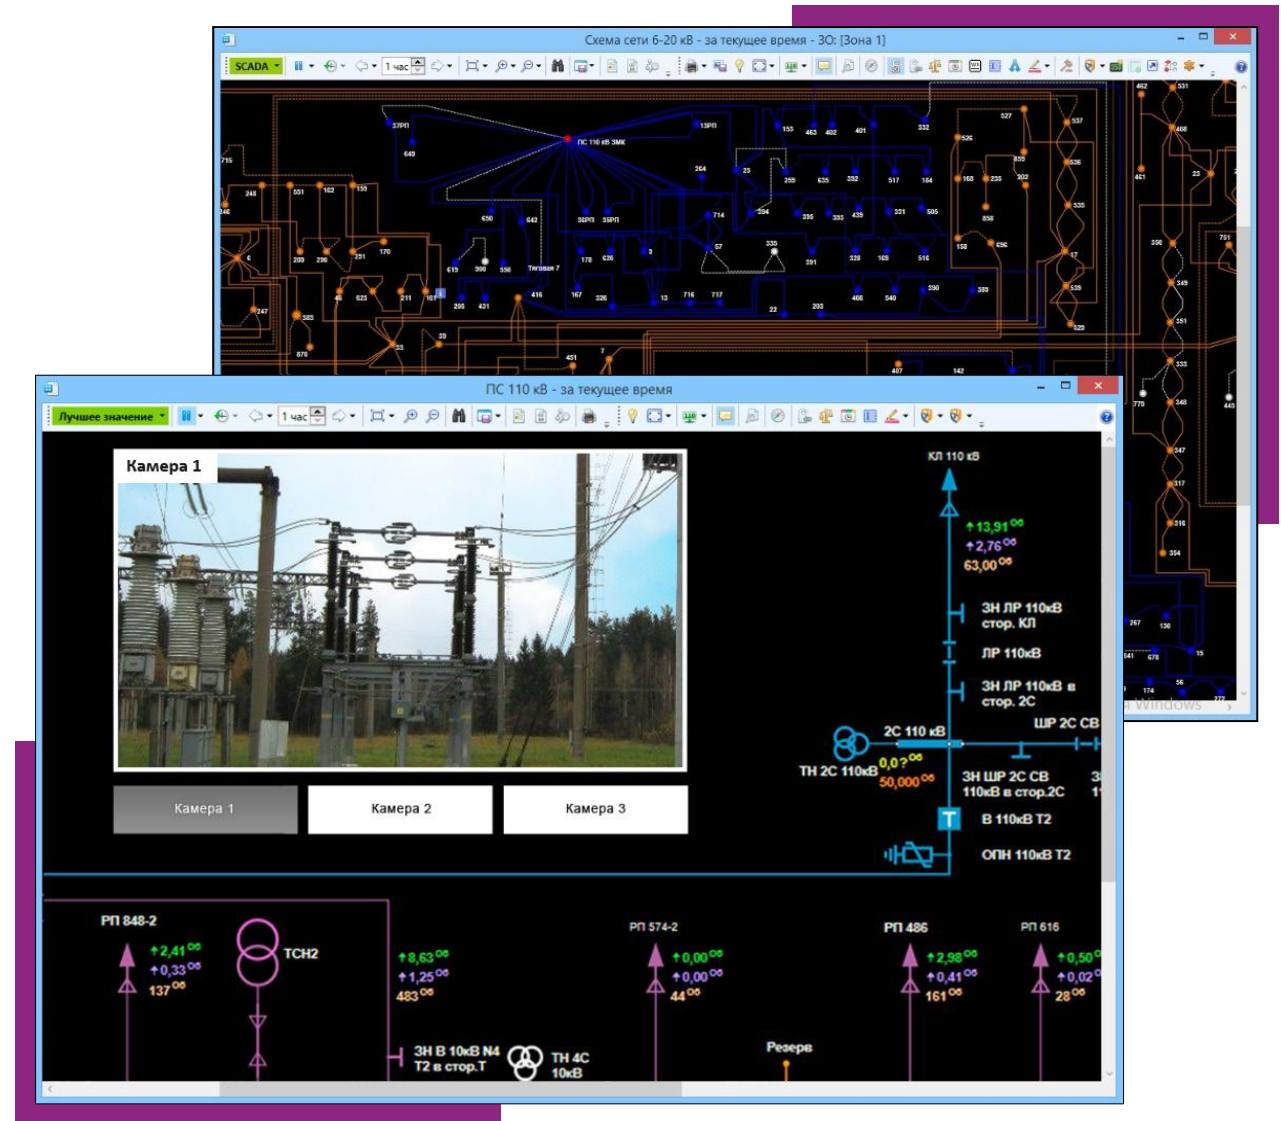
Схема сети 6-20 кВ - за текущее время - 3О: [Зона 1]

SCADA

1 час

37РП
640
13РП
ПС 110 кВ ЗМК
153 463 402 401 332
526 527 537 462 531
715
248 551 162 130
240
200 296 231 170
650 642 38РП 35РП
264 25 259 635 292 517 184
168 235 202 858
714 394 335 333 439 331 505
57 335
178 626
619 300 550 Тяговая 7
205 431 416 167 326 13 716 717 22 200 466 540 390 389
247 383 46 623 211 167
870 33 39
431 7
407 142
17 535 336 349 351 353 348 347 317 316 354
158 696 291 328 169 516
461 23 751 770 445

ПС 110 кВ - за текущее время

Лучшее значение

1 час

Камера 1

Камера 1
Камера 2
Камера 3

КЛ 110 кВ
13,91
2,76
63,00
ЗН ЛР 110кВ стор. КЛ
ЛР 110кВ
ЗН ЛР 110кВ в стор. 2С
ШР 2С СВ
2С 110 кВ
ТН 2С 110кВ
0,0?
50,000
ЗН ШР 2С СВ 110кВ в стор.2С
В 110кВ Т2
ОПН 110кВ Т2

РП 848-2
2,41
0,33
137
ТСН2
8,63
1,25
483
РП 574-2
0,00
0,00
44
РП 486
2,98
0,41
161
РП 616
0,50
0,02
28
ЗН В 10кВ N4 Т2 в стор.Т
ТН 4С 10кВ
Резерв

267 130 541 678 15 174 56